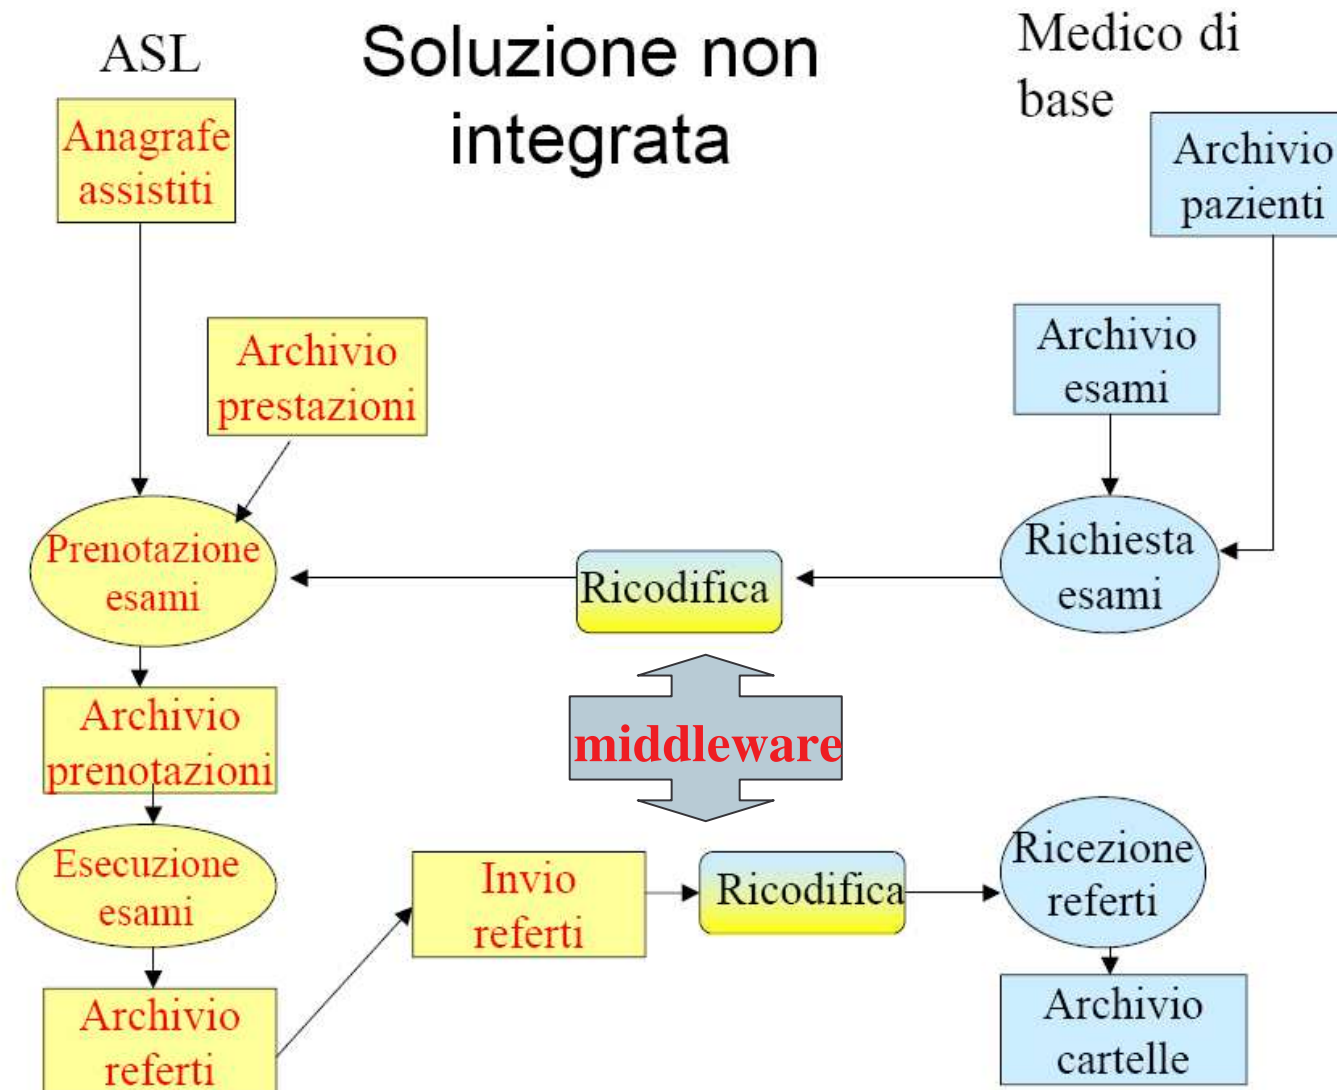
ASL

Soluzione non integrata

Medico di base

Archivio pazienti

Anagrafe assistiti

Archivio prestazioni

Archivio esami

Prenotazione esami

Ricodifica

Richiesta esami

middleware

Archivio prenotazioni

Esecuzione esami

Invio referti

Ricodifica

Ricezione referti

Archivio referti

Archivio cartelle